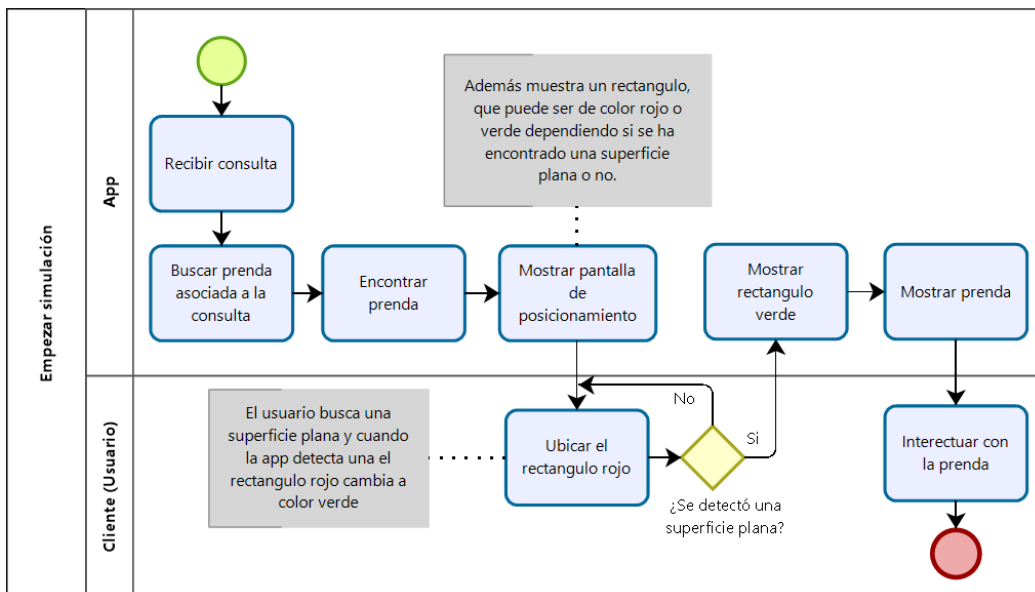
Empezar simulación

App

Recibir consulta

Buscar prenda asociada a la consulta

Encontrar prenda

Además muestra un rectangulo, que puede ser de color rojo o verde dependiendo si se ha encontrado una superficie plana o no.

Mostrar pantalla de posicionamiento

Mostrar rectangulo verde

Mostrar prenda

Cliente (Usuario)

El usuario busca una superficie plana y cuando la app detecta una el rectangulo rojo cambia a color verde

Ubicar el rectangulo rojo

No

Si

¿Se detectó una superficie plana?

Interectuar con la prenda